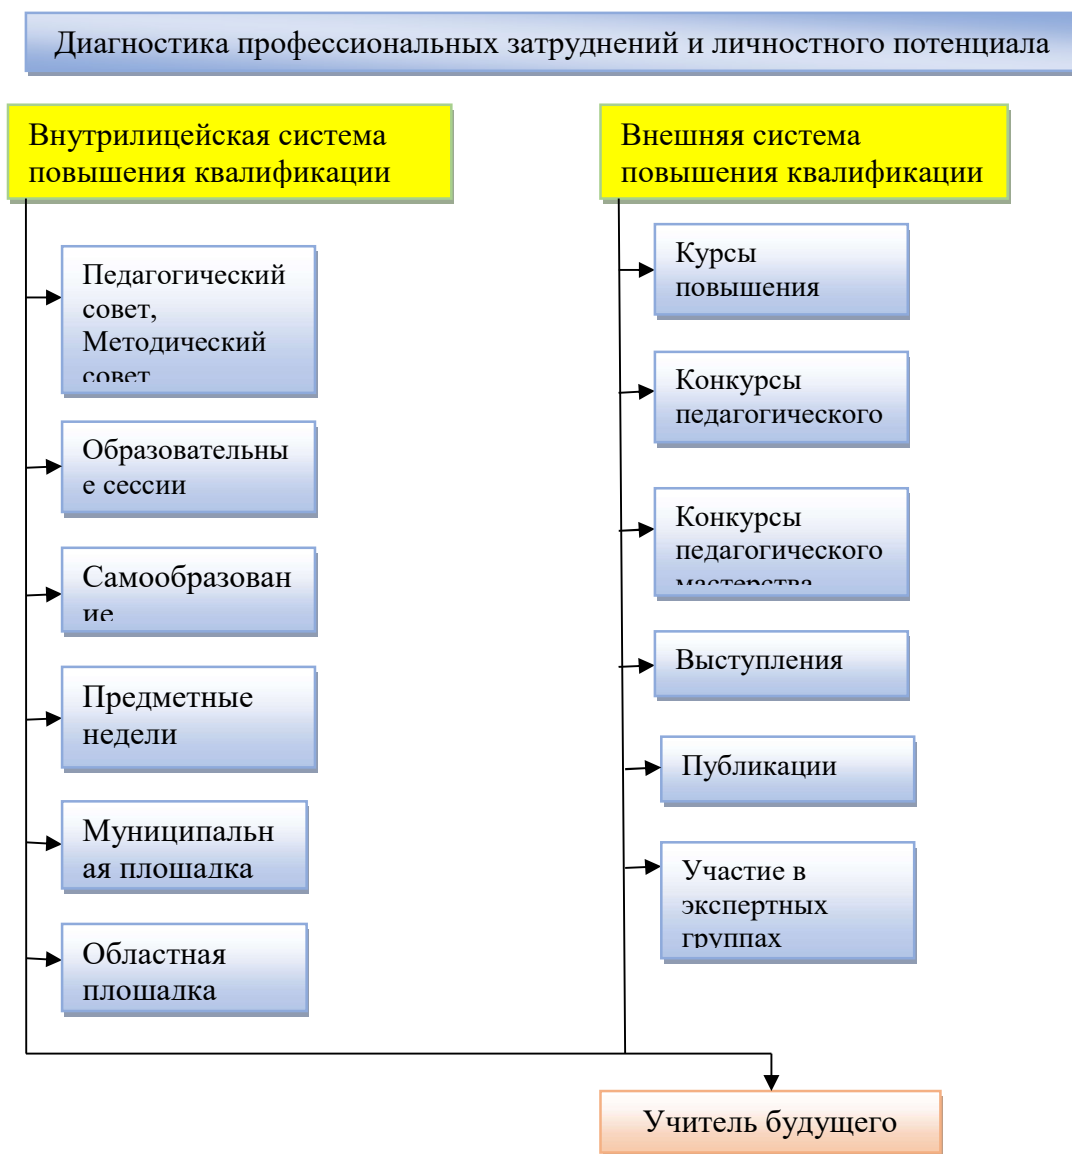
Диагностика профессиональных затруднений и личностного потенциала

Внутрилицейская система повышения квалификации

Педагогический совет, Методический совет

Образовательные сессии

Самообразование

Предметные недели

Муниципальная площадка

Областная площадка

Внешняя система повышения квалификации

Курсы повышения

Конкурсы педагогического

Конкурсы педагогического мастерства

Выступления

Публикации

Участие в экспертных группах

Учитель будущего